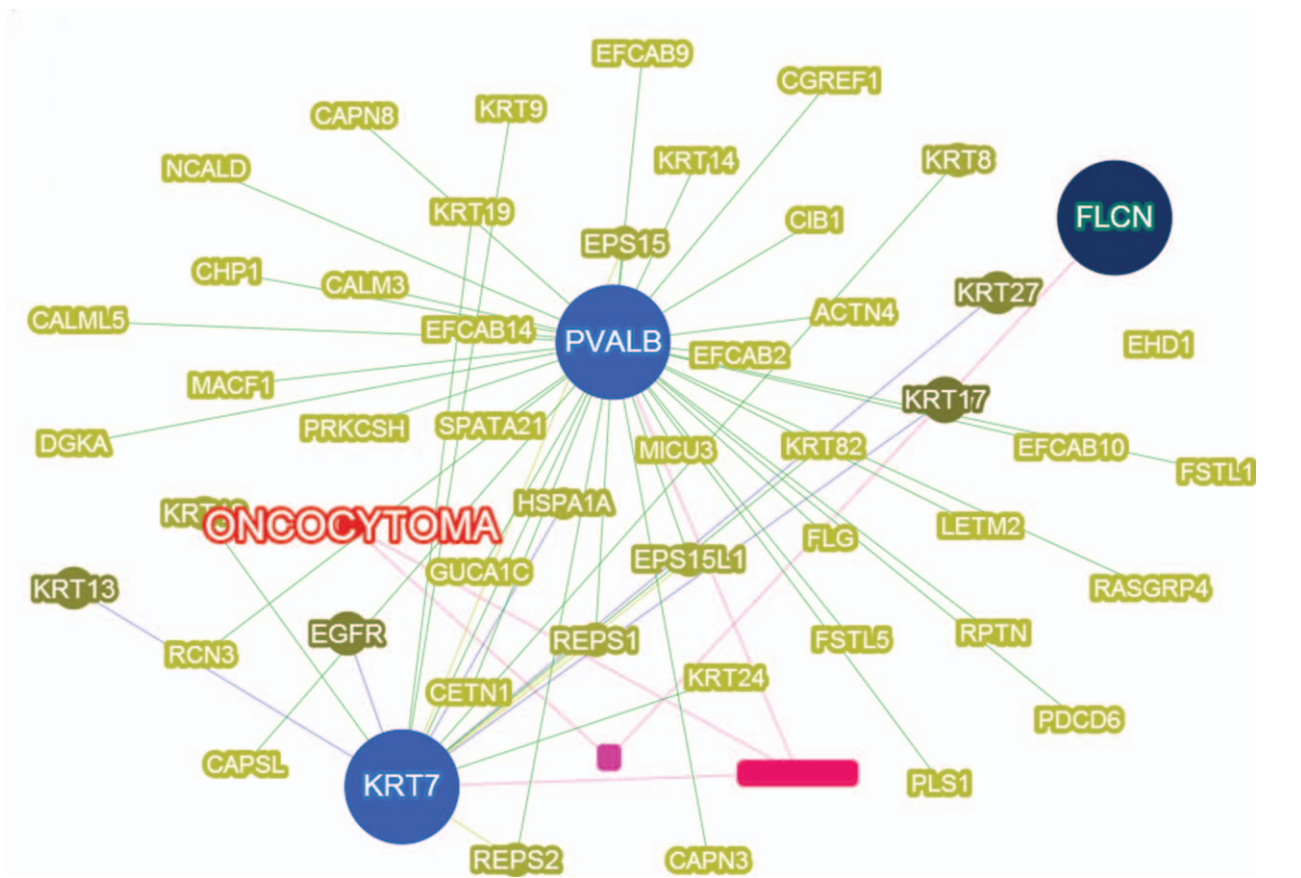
EFCAB9
CGREF1
CAPN8
KRT9
NCALD
KRT14
KRT8
KRT19
CIB1
FLCN
EPS15
CHP1
CALM3
KRT27
CALML5
EFCAB14
PVALB
ACTN4
EHD1
EFCAB2
MACF1
KRT17
DGKA
PRKCSH
SPATA21
MICU3
KRT82
EFCAB10
FSTL1
KRT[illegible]
ONCOCYTOMA
HSPA1A
LETM2
FLG
EPS15L1
KRT13
GUCA1C
RASGRP4
EGFR
RCN3
REPS1
FSTL5
RPTN
KRT24
CETN1
PDCD6
CAPSL
KRT7
PLS1
REPS2
CAPN3